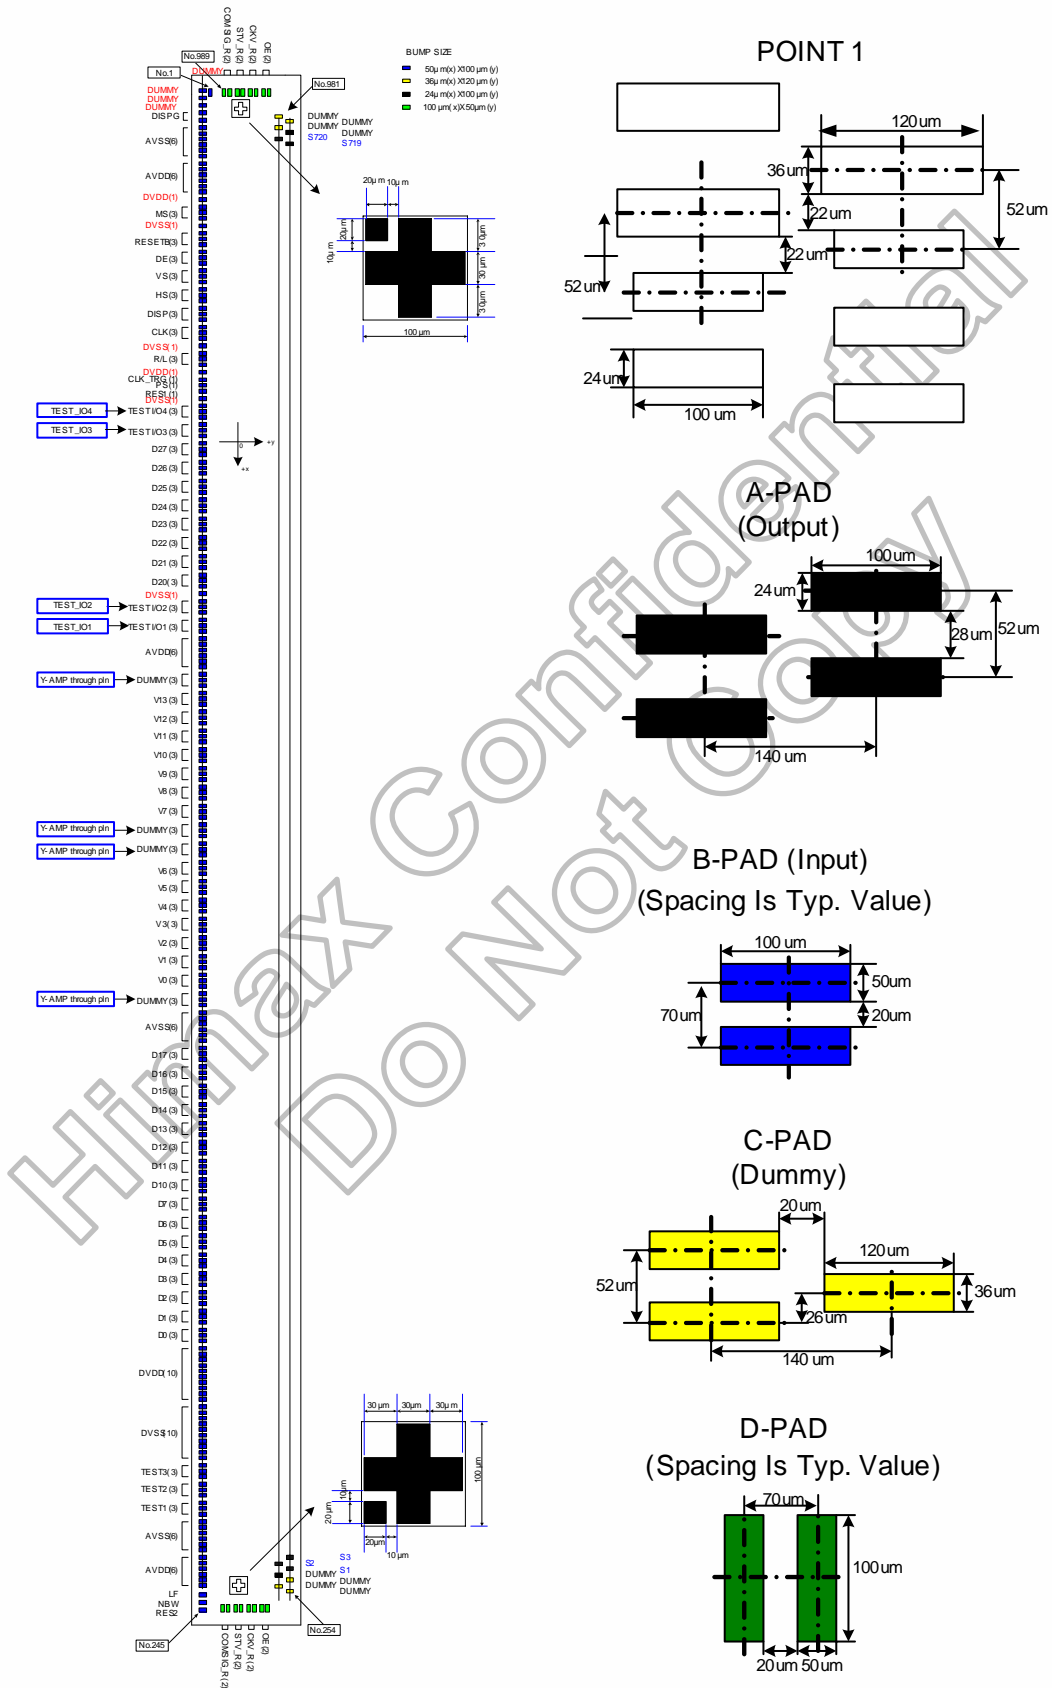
No.989
No.1
COMSIG_R(2)
STV_R(2)
CKV_R(2)
OE(2)
DUMMY
DUMMY
DUMMY
DUMMY
DISPG
AVSS(6)
AVDD(6)
DVDD(1)
MS(3)
DVSS(1)
RESETB(3)
DE(3)
VS(3)
HS(3)
DISP(3)
CLK(3)
DVSS(1)
R/L(3)
DVDD(1)
CLK_TRG(1)
PS(1)
RESI(1)
DVSS(1)
TEST_IO4
TESTI/O4(3)
TEST_IO3
TESTI/O3(3)
D27(3)
D26(3)
D25(3)
D24(3)
D23(3)
D22(3)
D21(3)
D20(3)
DVSS(1)
TEST_IO2
TESTI/O2(3)
TEST_IO1
TESTI/O1(3)
AVDD(6)
Y-AMP through pin
DUMMY(3)
V13(3)
V12(3)
V11(3)
V10(3)
V9(3)
V8(3)
V7(3)
Y-AMP through pin
DUMMY(3)
Y-AMP through pin
DUMMY(3)
V6(3)
V5(3)
V4(3)
V3(3)
V2(3)
V1(3)
V0(3)
Y-AMP through pin
DUMMY(3)
AVSS(6)
D17(3)
D16(3)
D15(3)
D14(3)
D13(3)
D12(3)
D11(3)
D10(3)
D7(3)
D6(3)
D5(3)
D4(3)
D3(3)
D2(3)
D1(3)
D0(3)
DVDD(10)
DVSS(10)
TEST3(3)
TEST2(3)
TEST1(3)
AVSS(6)
AVDD(6)
LF
NBW
RES2
No.245
No.254
COMSIG_R(2)
STV_R(2)
CKV_R(2)
OE(2)
+y
+x
0

No.981
DUMMY
DUMMY
S720
DUMMY
DUMMY
S719

BUMP SIZE
50μm(x)X100μm(y)
36μm(x)X120μm(y)
24μm(x)X100μm(y)
100μm(x)X50μm(y)

20μm 10μm
20μm
10μm
30μm
30μm
30μm
100μm

30μm 30μm 30μm
100μm
10μm
20μm
20μm
10μm

S2
DUMMY
DUMMY
S3
S1
DUMMY
DUMMY

POINT 1
120um
36um
22um
52um
22um
52um
24um
100 um

A-PAD
(Output)
100um
24um
28um
52um
140 um

B-PAD (Input)
(Spacing Is Typ. Value)
100 um
50um
70um
20um

C-PAD
(Dummy)
20um
120um
52um
36um
26um
140 um

D-PAD
(Spacing Is Typ. Value)
70um
100um
20um 50um

Himax Confidential
Do Not Copy